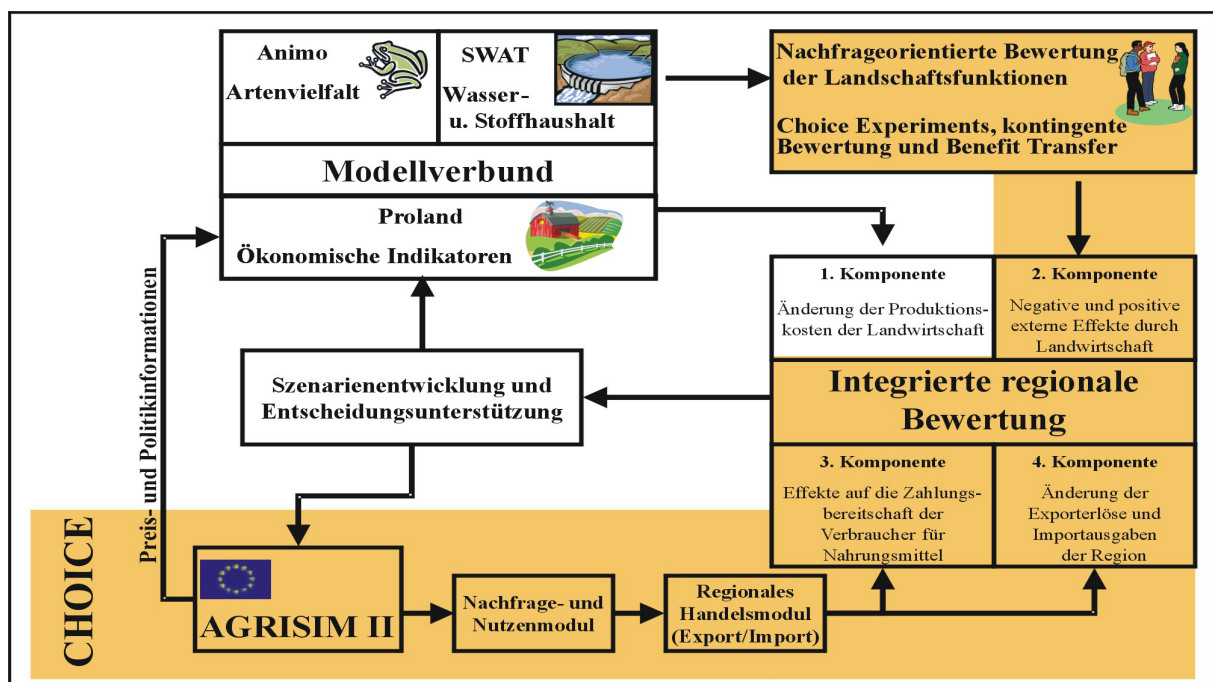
Animo
Artenvielfalt

SWAT
Wasser- u. Stoffhaushalt

Modellverbund

Proland
Ökonomische Indikatoren

Nachfrageorientierte Bewertung der Landschaftsfunktionen

Choice Experiments, kontingente Bewertung und Benefit Transfer

1. Komponente
Änderung der Produktionskosten der Landwirtschaft

2. Komponente
Negative und positive externe Effekte durch Landwirtschaft

Preis- und Politikinformationen

Szenarienentwicklung und Entscheidungsunterstützung

Integrierte regionale Bewertung

3. Komponente
Effekte auf die Zahlungsbereitschaft der Verbraucher für Nahrungsmittel

4. Komponente
Änderung der Exporterlöse und Importausgaben der Region

CHOICE

AGRISIM II

Nachfrage- und Nutzenmodul

Regionales Handelsmodul (Export/Import)